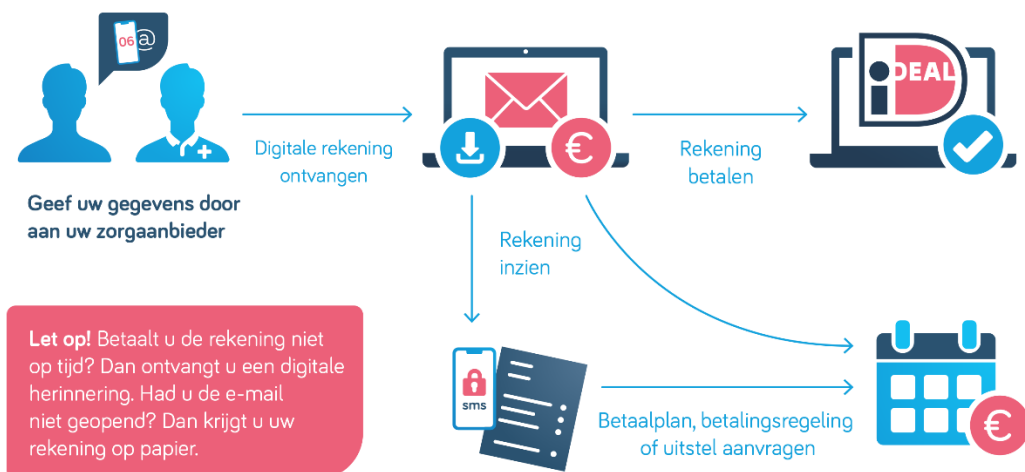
06 @

Geef uw gegevens door aan uw zorgaanbieder

Digitale rekening ontvangen

€

Rekening betalen

iDEAL

Rekening inzien

Let op! Betaalt u de rekening niet op tijd? Dan ontvangt u een digitale herinnering. Had u de e-mail niet geopend? Dan krijgt u uw rekening op papier.

sms

Betaalplan, betalingsregeling of uitstel aanvragen

€